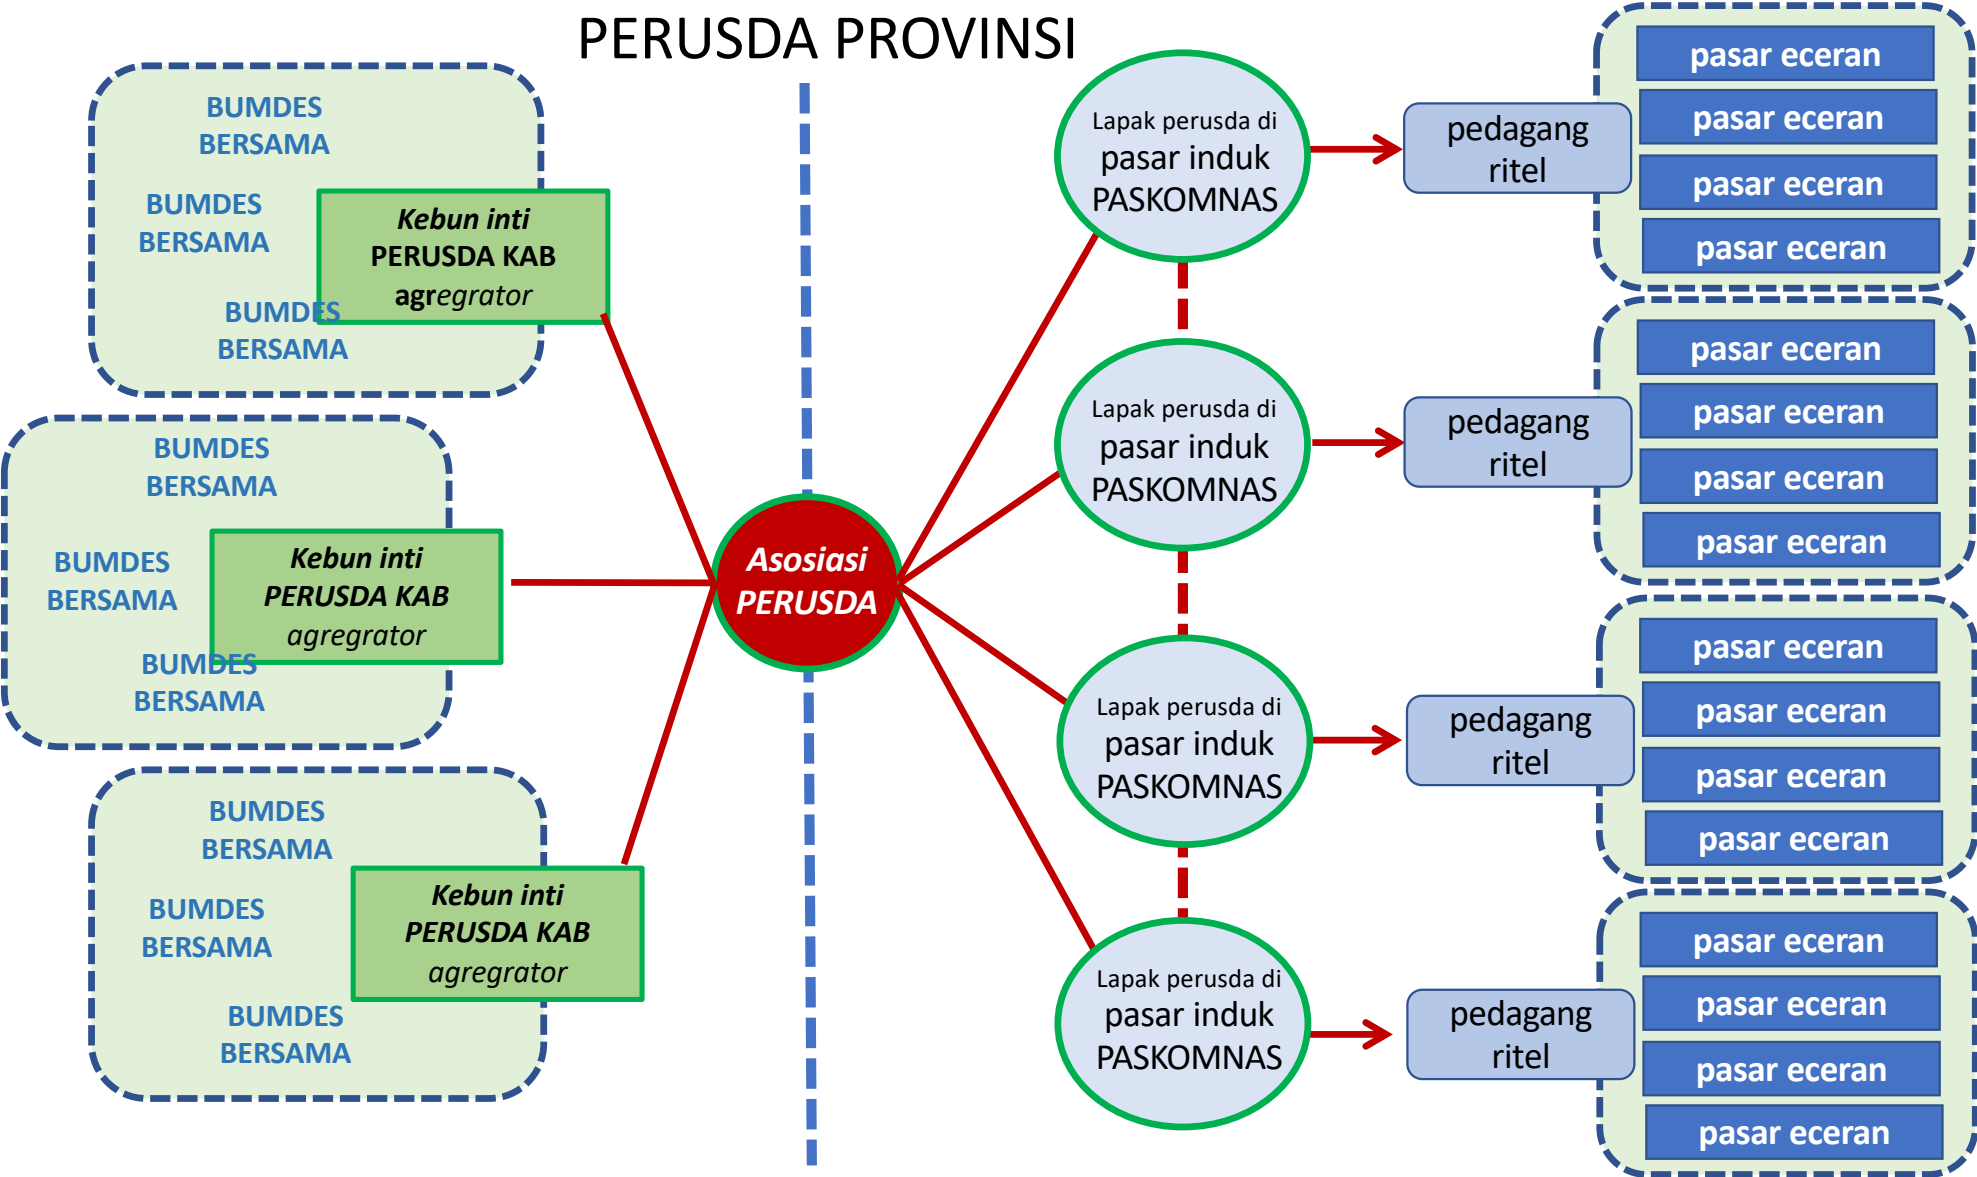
PERUSDA PROVINSI

BUMDES BERSAMA

BUMDES BERSAMA

Kebun inti PERUSDA KAB agregrator

BUMDES BERSAMA

BUMDES BERSAMA

BUMDES BERSAMA

Kebun inti PERUSDA KAB agregrator

BUMDES BERSAMA

BUMDES BERSAMA

BUMDES BERSAMA

Kebun inti PERUSDA KAB agregrator

BUMDES BERSAMA

Asosiasi PERUSDA

Lapak perusda di pasar induk PASKOMNAS

pedagang ritel

pasar eceran
pasar eceran
pasar eceran
pasar eceran

Lapak perusda di pasar induk PASKOMNAS

pedagang ritel

pasar eceran
pasar eceran
pasar eceran
pasar eceran

Lapak perusda di pasar induk PASKOMNAS

pedagang ritel

pasar eceran
pasar eceran
pasar eceran
pasar eceran

Lapak perusda di pasar induk PASKOMNAS

pedagang ritel

pasar eceran
pasar eceran
pasar eceran
pasar eceran